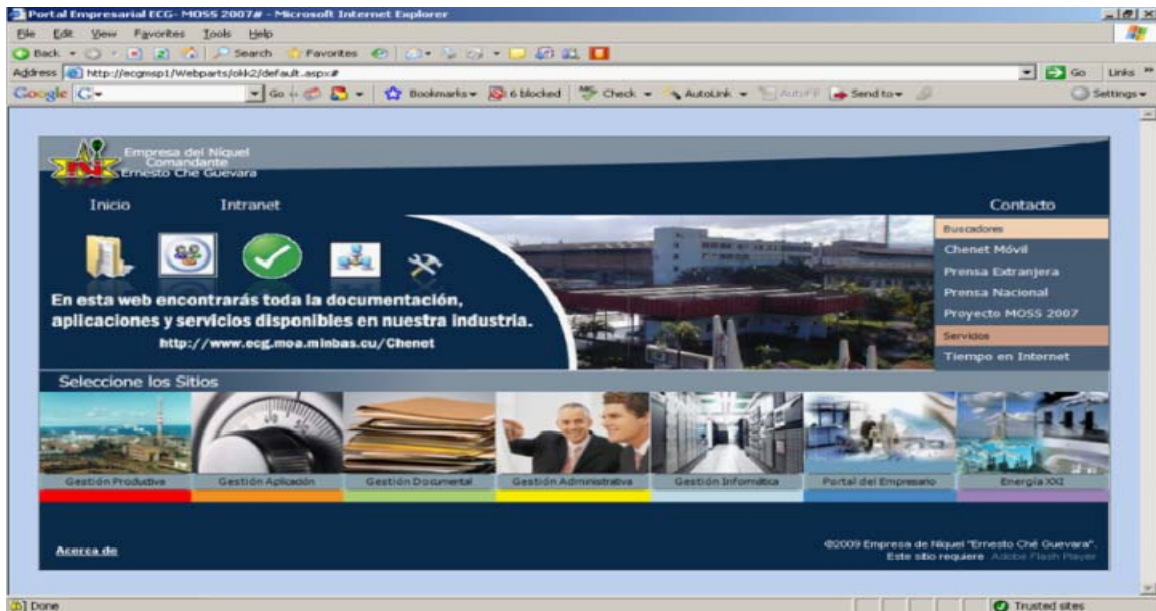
Portal Empresarial ECG- MOSS 2007# - Microsoft Internet Explorer

File Edit View Favorites Tools Help

Back Search Favorites

Address http://ecgmsp1/Webparts/okk2/default.aspx# Go Links

Google G- Go Bookmarks 6 blocked Check AutoLink AutoFill Send to Settings

Empresa del Níquel Comandante Ernesto Che Guevara

Inicio Intranet Contacto

Buscadores
Chenet Móvil
Prensa Extranjera
Prensa Nacional
Proyecto MOSS 2007
Servicios
Tiempo en Internet

En esta web encontrarás toda la documentación, aplicaciones y servicios disponibles en nuestra industria.
http://www.ecg.moa.minbas.cu/Chenet

Seleccione los Sitios

Gestión Productiva Gestión Aplicación Gestión Documental Gestión Administrativa Gestión Informática Portal del Empresario Energía XXI

Acerca de

©2009 Empresa de Níquel "Ernesto Ché Guevara".
Este sitio requiere Adobe Flash Player

Done Trusted sites